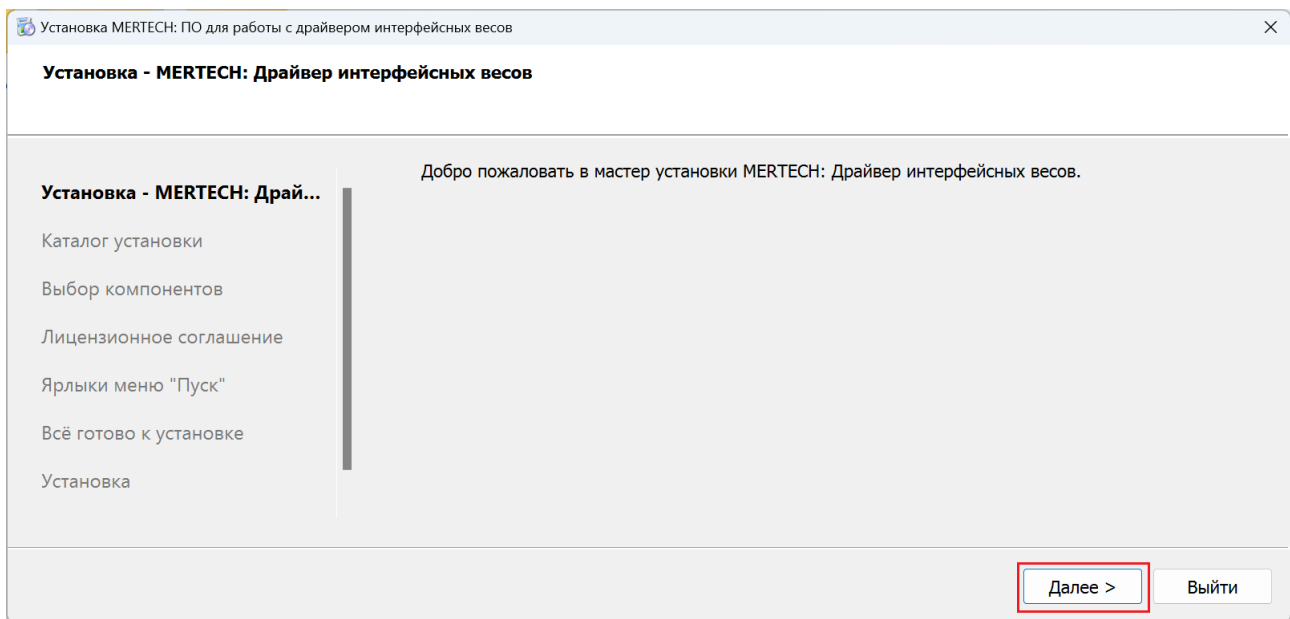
Установка MERTECH: ПО для работы с драйвером интерфейсных весов

×

Установка - MERTECH: Драйвер интерфейсных весов

Установка - MERTECH: Драй...

Каталог установки

Выбор компонентов

Лицензионное соглашение

Ярлыки меню "Пуск"

Всё готово к установке

Установка

Добро пожаловать в мастер установки MERTECH: Драйвер интерфейсных весов.

Далее >

Выйти